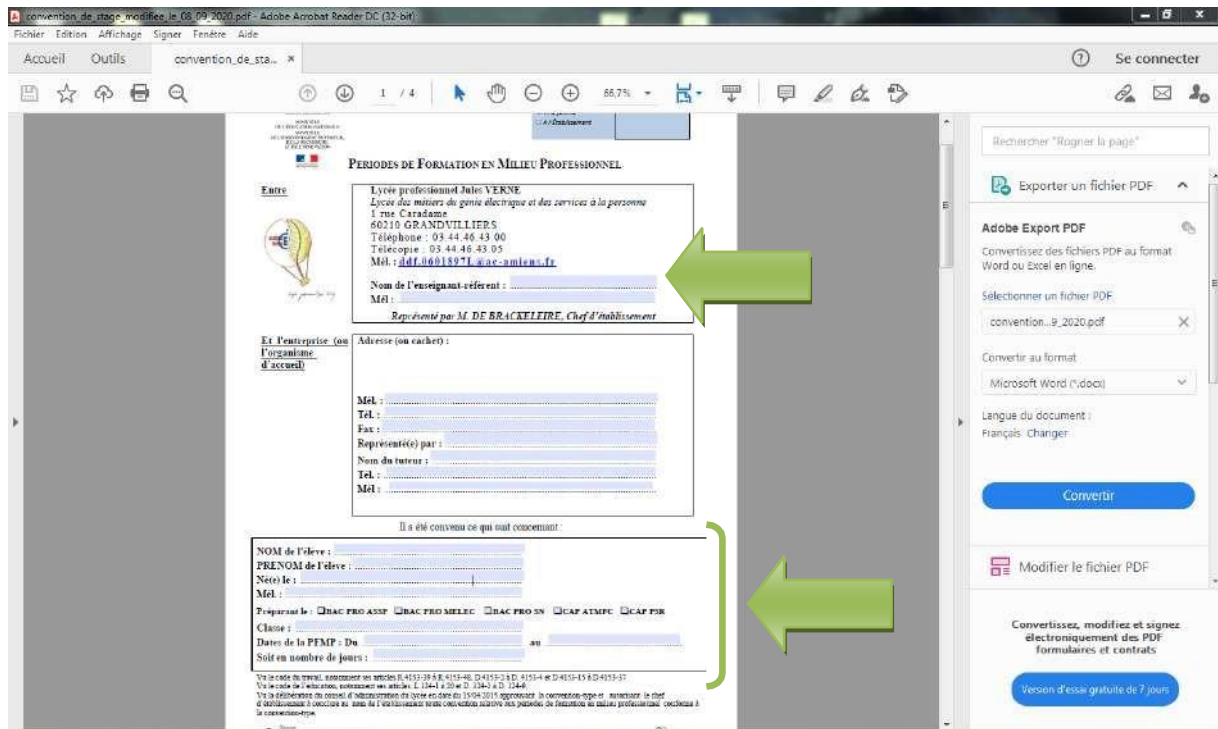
convention_de_stage_modifiee_le_08_09_2020.pdf - Adobe Acrobat Reader DC (32-bit)
Fichier Edition Affichage Signer Fenêtre Aide
Accueil Outils convention_de_sta... ×
Se connecter
1 / 4 66,7%

PERIODES DE FORMATION EN MILIEU PROFESSIONNEL

Entre

Lycée professionnel Jules VERNE
Lycée des métiers du génie électrique et des services à la personne
1 rue Caradame
60210 GRANDVILLIERS
Téléphone : 03 44 46 43 00
Télécopie : 03 44 46 43 05
Mél. : ddf.0601897L@ac-amiens.fr

Nom de l'enseignant-référent :
Mél :

Représenté par M. DE BRACKELEIRE, Chef d'établissement

Et l'entreprise (ou l'organisme d'accueil)

Adresse (ou cachet) :

Mél. :
Tél. :
Fax :
Représenté(e) par :
Nom du tuteur :
Tél. :
Mél :

Il a été convenu ce qui suit concernant :

NOM de l'élève :
PRENOM de l'élève :
Né(e) le :
Mél. :
Préparant le : ☐BAC PRO ASSP ☐BAC PRO MELEC ☐BAC PRO SN ☐CAP ATMFC ☐CAP PSR
Classe :
Dates de la PFMP : Du au
Soit en nombre de jours :

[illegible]

Rechercher "Rogner la page"
Exporter un fichier PDF
Adobe Export PDF
Convertissez des fichiers PDF au format Word ou Excel en ligne.
Sélectionner un fichier PDF
convention...9_2020.pdf
Convertir au format
Microsoft Word (*.docx)
Langue du document :
Français Changer
Convertir
Modifier le fichier PDF
Convertissez, modifiez et signez électroniquement des PDF formulaires et contrats
Version d'essai gratuite de 7 jours